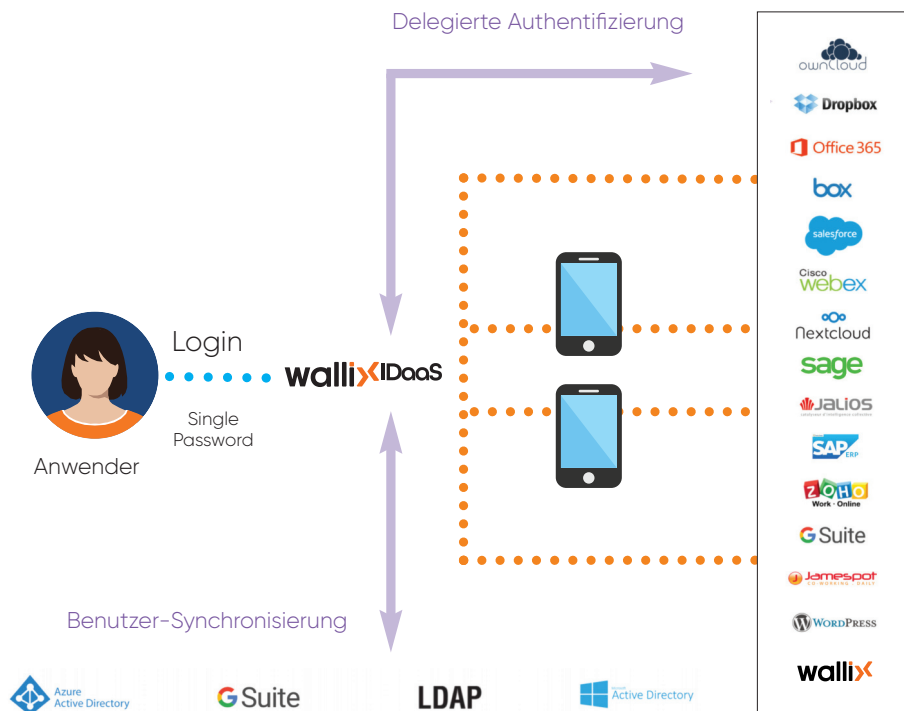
Delegierte Authentifizierung

Login

wallix IDaaS

Single Password

Anwender

Benutzer-Synchronisierung

ownCloud
Dropbox
Office 365
box
salesforce
Cisco webex
Nextcloud
sage
JALIOS
SAP ERP
ZOHO Work · Online
G Suite
Jamespot
WordPress
wallix

Azure Active Directory
G Suite
LDAP
Active Directory